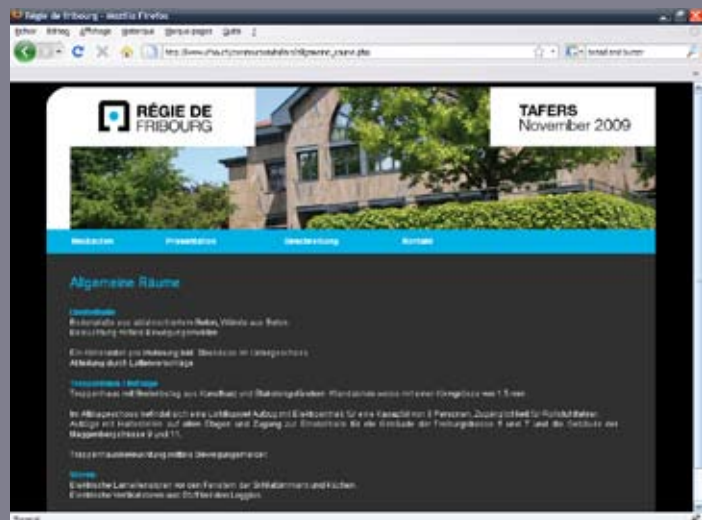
Régie de Fribourg - Mozilla Firefox

Fichier Édition Affichage Historique Marque-pages Outils ?

http://www.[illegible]/allgemeine_raume.php

RÉGIE DE FRIBOURG

TAFERS November 2009

Merkmalen Präsentation Beschreibung Kontakt

Allgemeine Räume

Lärmschutz
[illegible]

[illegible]
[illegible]

Treppenhaus / Aufzüge
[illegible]

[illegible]

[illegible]

Storen
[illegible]
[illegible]

Fertig